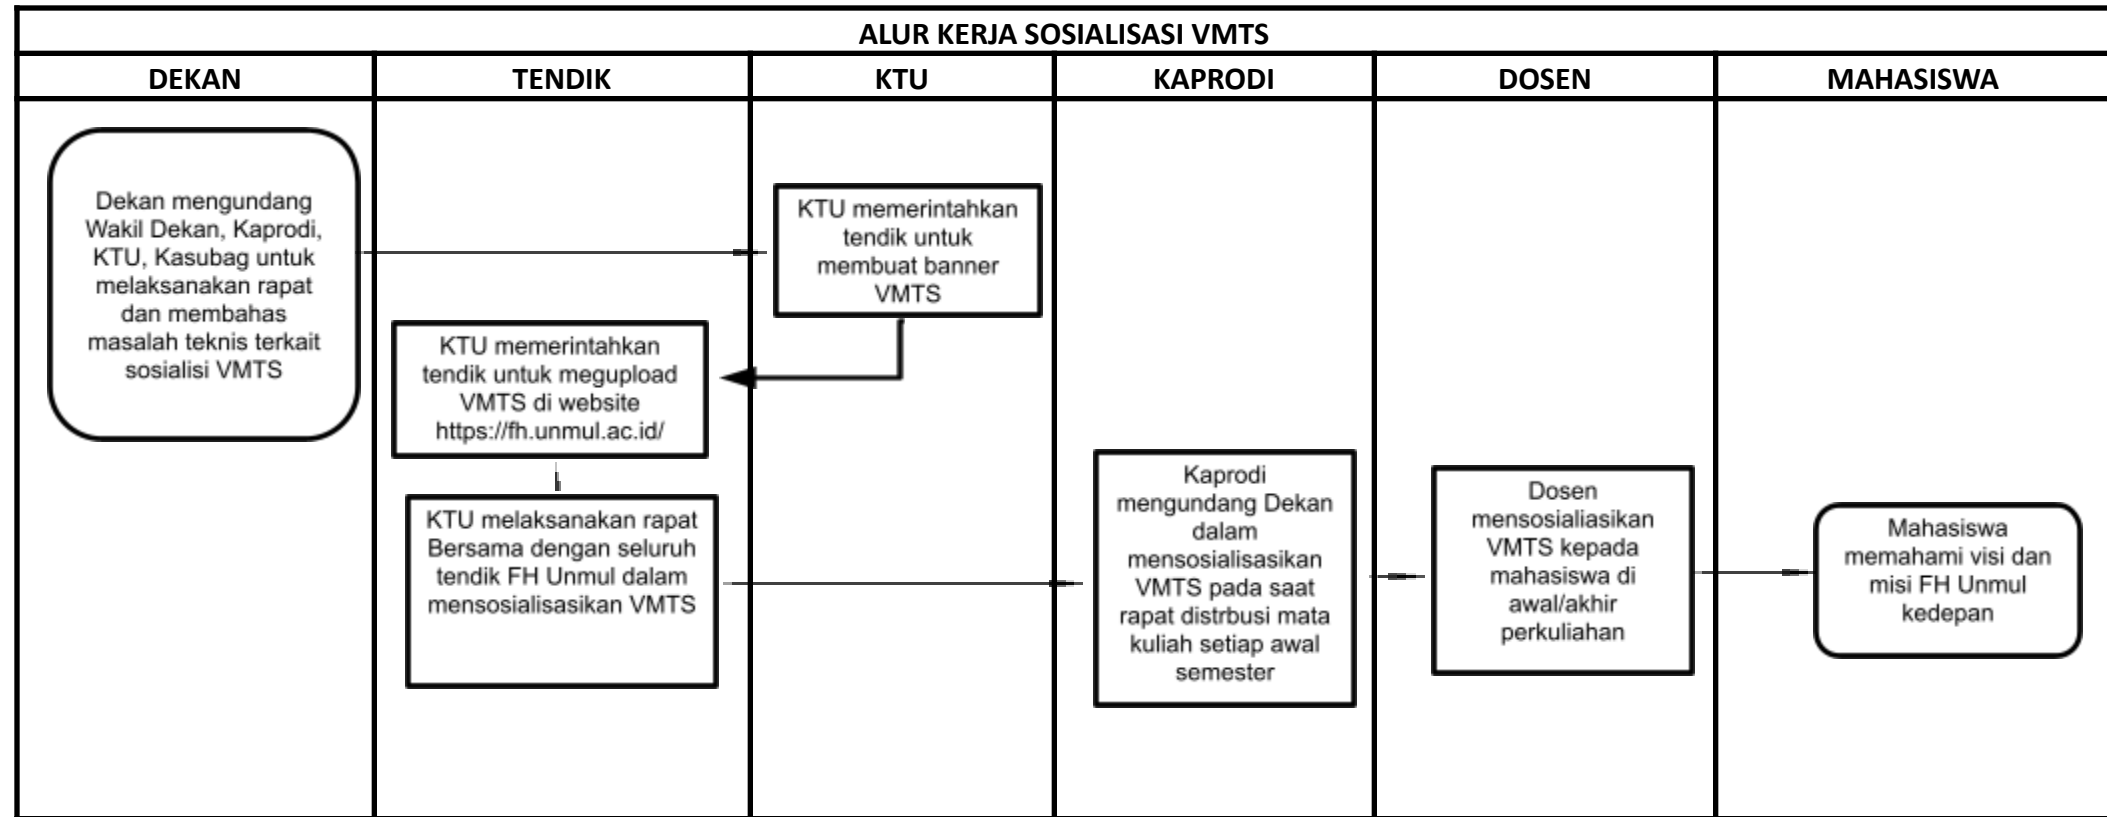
ALUR KERJA SOSIALISASI VMTS

| DEKAN | TENDIK | KTU | KAPRODI | DOSEN | MAHASISWA |
|---|---|---|---|---|---|

Dekan mengundang Wakil Dekan, Kaprodi, KTU, Kasubag untuk melaksanakan rapat dan membahas masalah teknis terkait sosialisi VMTS

KTU memerintahkan tendik untuk membuat banner VMTS

KTU memerintahkan tendik untuk megupload VMTS di website https://fh.unmul.ac.id/

KTU melaksanakan rapat Bersama dengan seluruh tendik FH Unmul dalam mensosialisasikan VMTS

Kaprodi mengundang Dekan dalam mensosialisasikan VMTS pada saat rapat distrbusi mata kuliah setiap awal semester

Dosen mensosialiasikan VMTS kepada mahasiswa di awal/akhir perkuliahan

Mahasiswa memahami visi dan misi FH Unmul kedepan